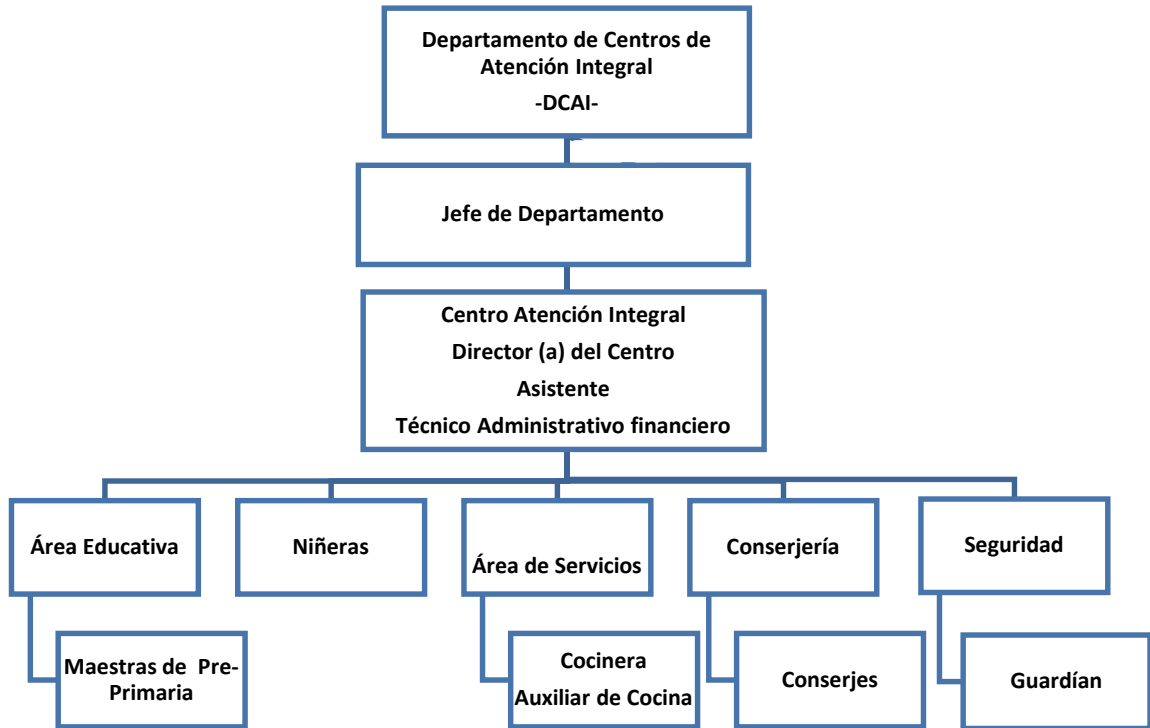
Departamento de Centros de Atención Integral
-DCAI-

Jefe de Departamento

Centro Atención Integral
Director (a) del Centro
Asistente
Técnico Administrativo financiero

Área Educativa

Niñeras

Área de Servicios

Conserjería

Seguridad

Maestras de Pre-Primaria

Cocinera
Auxiliar de Cocina

Conserjes

Guardían